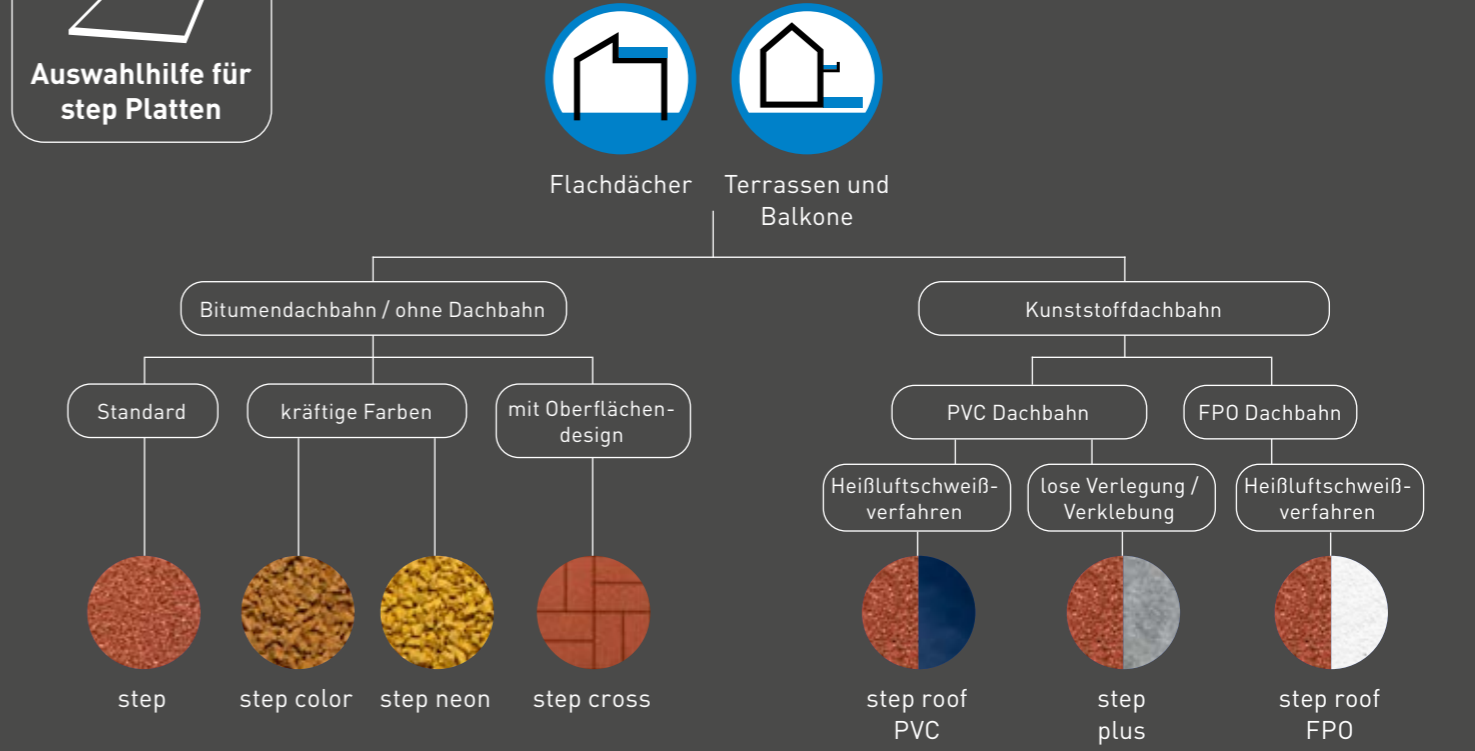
Auswahlhilfe für step Platten

Flachdächer

Terrassen und Balkone

Bitumendachbahn / ohne Dachbahn

Kunststoffdachbahn

Standard

kräftige Farben

mit Oberflächendesign

PVC Dachbahn

FPO Dachbahn

Heißluftschweißverfahren

lose Verlegung / Verklebung

Heißluftschweißverfahren

step

step color

step neon

step cross

step roof PVC

step plus

step roof FPO